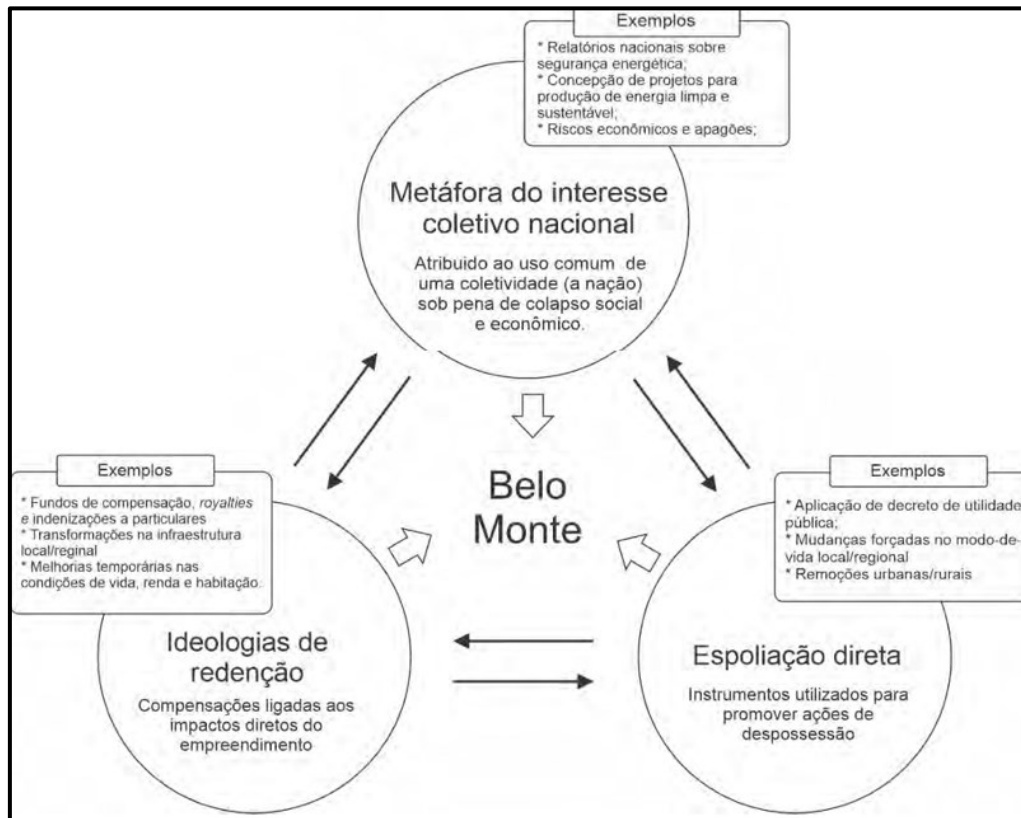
Exemplos

* Relatórios nacionais sobre segurança energética;
* Concepção de projetos para produção de energia limpa e sustentável;
* Riscos econômicos e apagões;

Metáfora do interesse coletivo nacional

Atribuido ao uso comum de uma coletividade (a nação) sob pena de colapso social e econômico.

Exemplos

* Fundos de compensação, *royalties* e indenizações a particulares
* Transformações na infraestrutura local/regional
* Melhorias temporárias nas condições de vida, renda e habitação.

Belo Monte

Exemplos

* Aplicação de decreto de utilidade pública;
* Mudanças forçadas no modo-de-vida local/regional
* Remoções urbanas/rurais

Ideologias de redenção

Compensações ligadas aos impactos diretos do empreendimento

Espoliação direta

Instrumentos utilizados para promover ações de despossessão